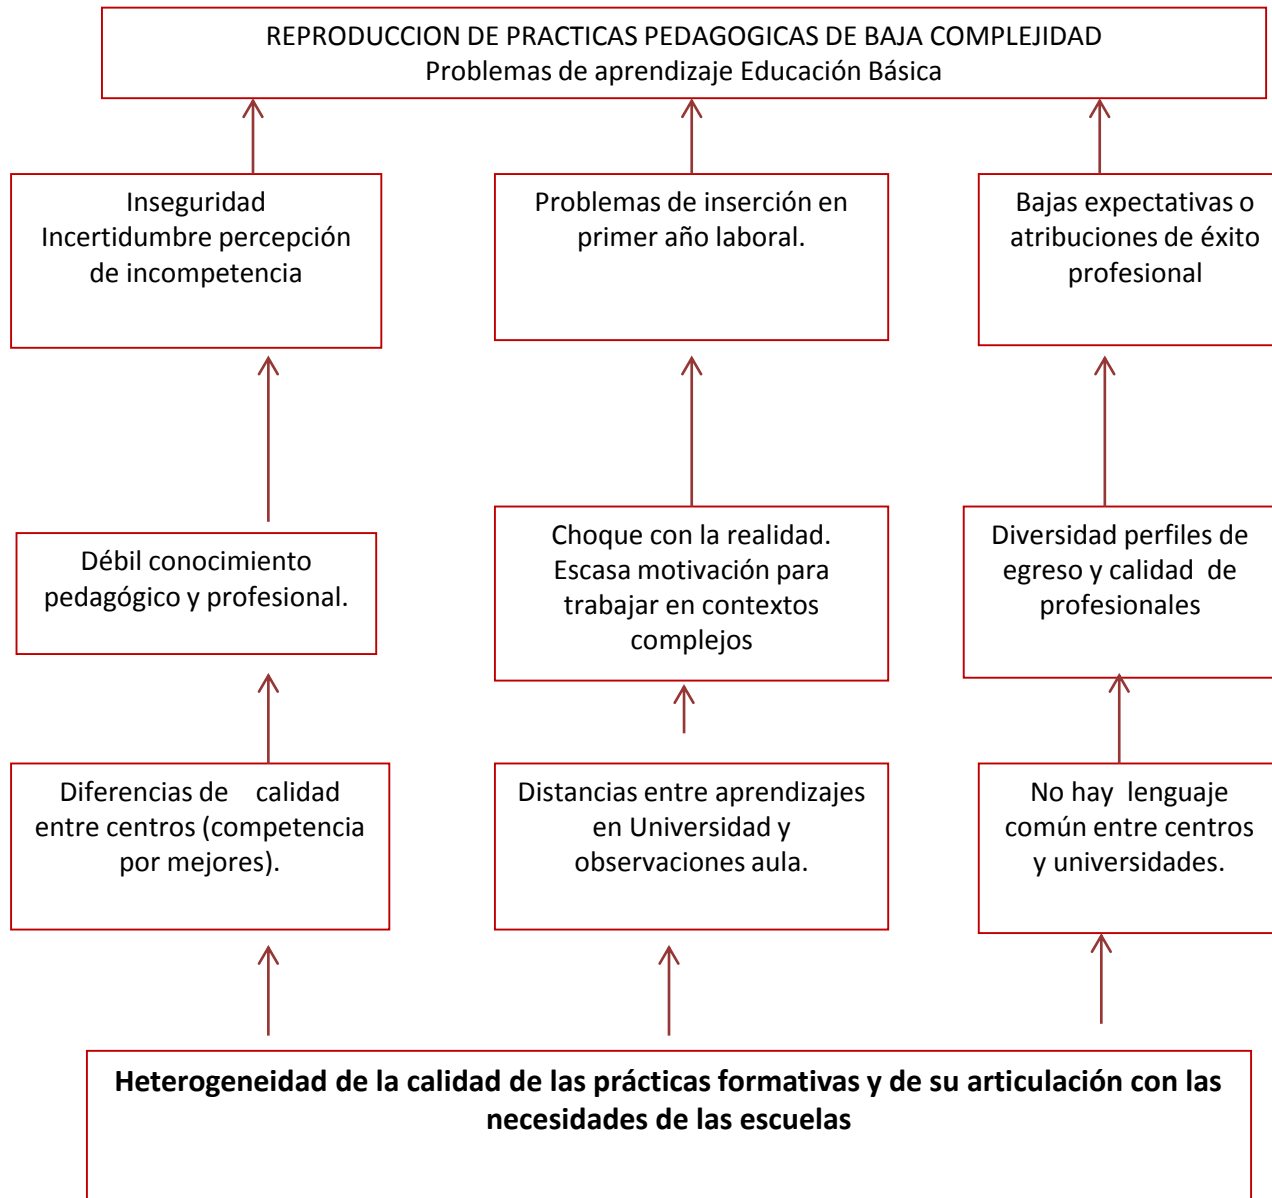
REPRODUCCION DE PRACTICAS PEDAGOGICAS DE BAJA COMPLEJIDAD
Problemas de aprendizaje Educación Básica

Inseguridad
Incertidumbre percepción de incompetencia

Problemas de inserción en primer año laboral.

Bajas expectativas o atribuciones de éxito profesional

Débil conocimiento pedagógico y profesional.

Choque con la realidad. Escasa motivación para trabajar en contextos complejos

Diversidad perfiles de egreso y calidad de profesionales

Diferencias de calidad entre centros (competencia por mejores).

Distancias entre aprendizajes en Universidad y observaciones aula.

No hay lenguaje común entre centros y universidades.

**Heterogeneidad de la calidad de las prácticas formativas y de su articulación con las necesidades de las escuelas**